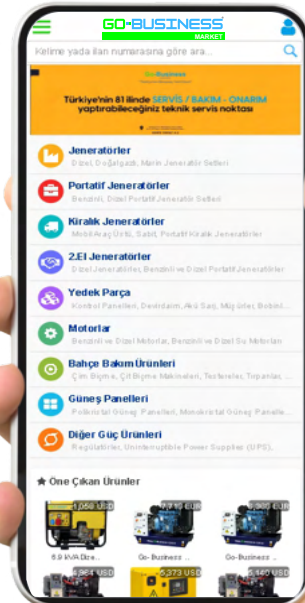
GO-BUSINESS
MARKET

Kelime yada ilan numarasina göre ara...

Go-Business
Türkiye'nin 81 ilinde SERVİS / BAKIM - ONARIM yaptırabileceğiniz teknik servis noktası

Jeneratörler
Dizel, Doğalgazlı, Marin Jeneratör Setleri

Portatif Jeneratörler
Benzinli, Dizel Portatif Jeneratör Setleri

Kiralık Jeneratörler
Mobil Araç Üstü, Sabit, Portatif Kiralık Jeneratörler

2.El Jeneratörler
Dizel Jeneratörler, Benzinli ve Dizel Portatif Jeneratörler

Yedek Parça
Kontrol Panelleri, Devirdaim, Akü Şarj, Müşürler, Bobinl...

Motorlar
Benzinli ve Dizel Motorlar, Benzinli ve Dizel Su Motorları

Bahçe Bakım Ürünleri
Çim Biçme, Çit Biçme Makineleri, Testereler, Tırpanlar, ...

Güneş Panelleri
Polikristal Güneş Panelleri, Monokristal Güneş Panelleri

Diğer Güç Ürünleri
Regülatörler, Uninterruptible Power Supplier (UPS), ...

Öne Çıkan Ürünler

1.050 USD
6.9 kVA Dize...

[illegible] USD
Go-Business ...

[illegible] USD
Go-Business ...

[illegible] USD
5.373 USD
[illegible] USD